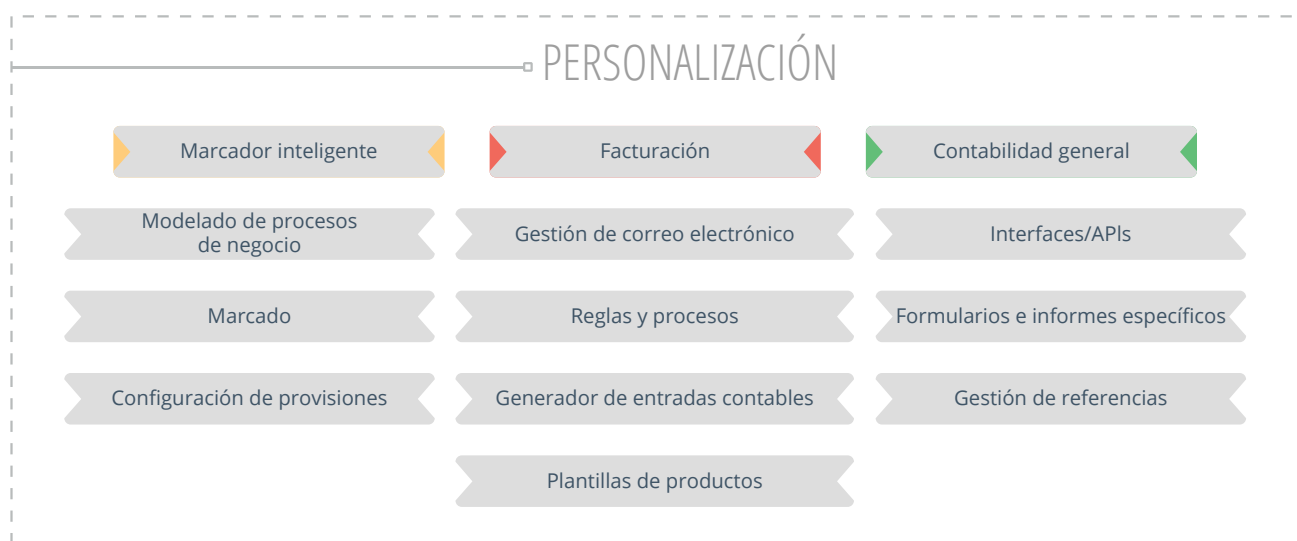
PERSONALIZACIÓN

Marcador inteligente

Facturación

Contabilidad general

Modelado de procesos de negocio

Gestión de correo electrónico

Interfaces/APIs

Marcado

Reglas y procesos

Formularios e informes específicos

Configuración de provisiones

Generador de entradas contables

Gestión de referencias

Plantillas de productos